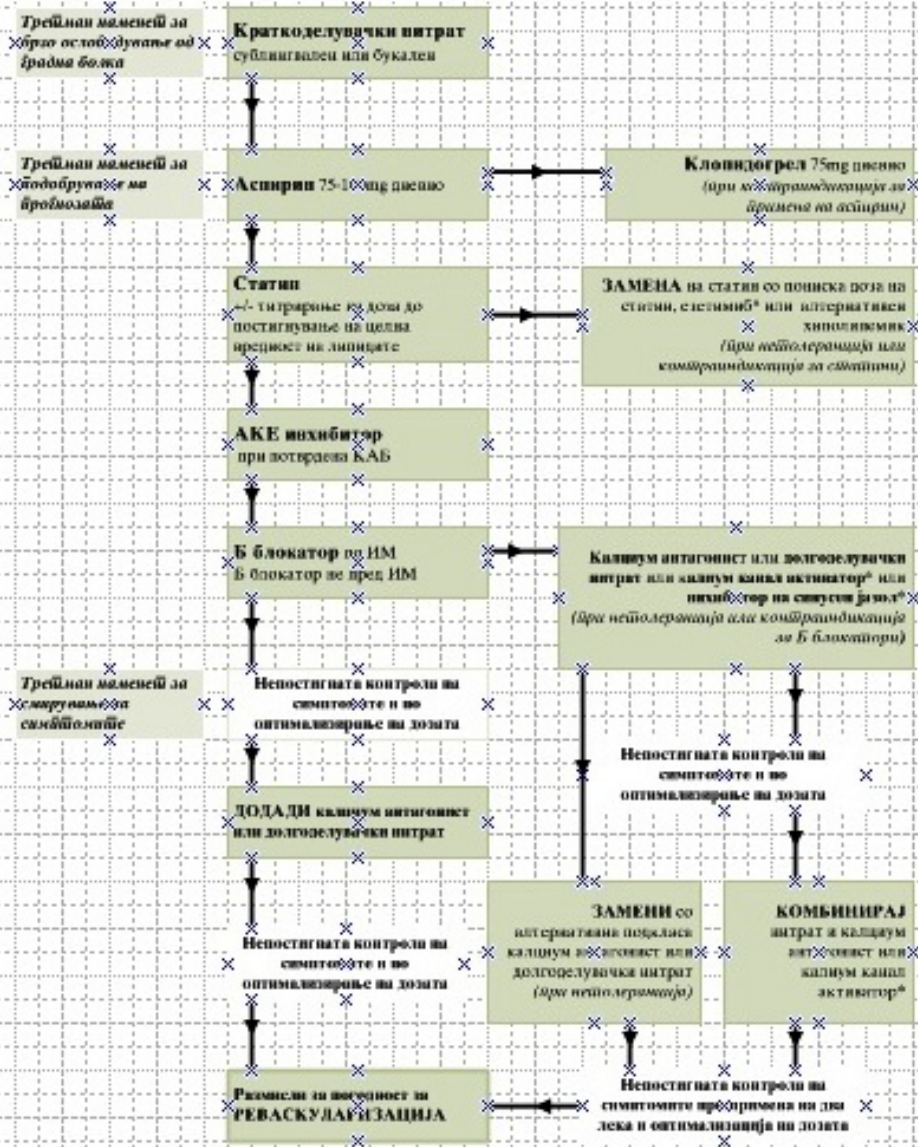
Третман наменет за брзо ослободување од градна болка

Краткоделувачки нитрат
сублингвален или букален

Третман наменет за подобрување на прогнозата

Аспирин 75-100mg дневно

Клопидогрел 75mg дневно
(при контраиндикација за примена на аспирин)

Статин
+/- титрирање на доза до постигнување на целна вредност на липидите

ЗАМЕНА на статин со пониска доза на статин, езетимиб* или алтернативен хиполипемик
(при нетолеранција или контраиндикација за статини)

АКЕ инхибитор
при потврдена КАБ

Б блокатор по ИМ
Б блокатор не пред ИМ

Калциум антагонист или долгоделувачки нитрат или калиум канал активатор* или инхибитор на синусен јазол*
(при нетолеранција или контраиндикација за Б блокатори)

Третман наменет за смирување на симптомите

Непостигната контрола на симптомите и по оптимализирање на дозата

Непостигната контрола на симптомите и по оптимализирање на дозата

ДОДАДИ калциум антагонист или долгоделувачки нитрат

Непостигната контрола на симптомите и по оптимализирање на дозата

ЗАМЕНИ со алтернативен поединечен калциум антагонист или долгоделувачки нитрат
(при нетолеранција)

КОМБИНИРАЈ
нитрат и калциум антагонист или калиум канал активатор*

Размисли за потребност за РЕВАСКУЛАРИЗАЦИЈА

Непостигната контрола на симптомите по примена на два лека и оптимализација на дозата